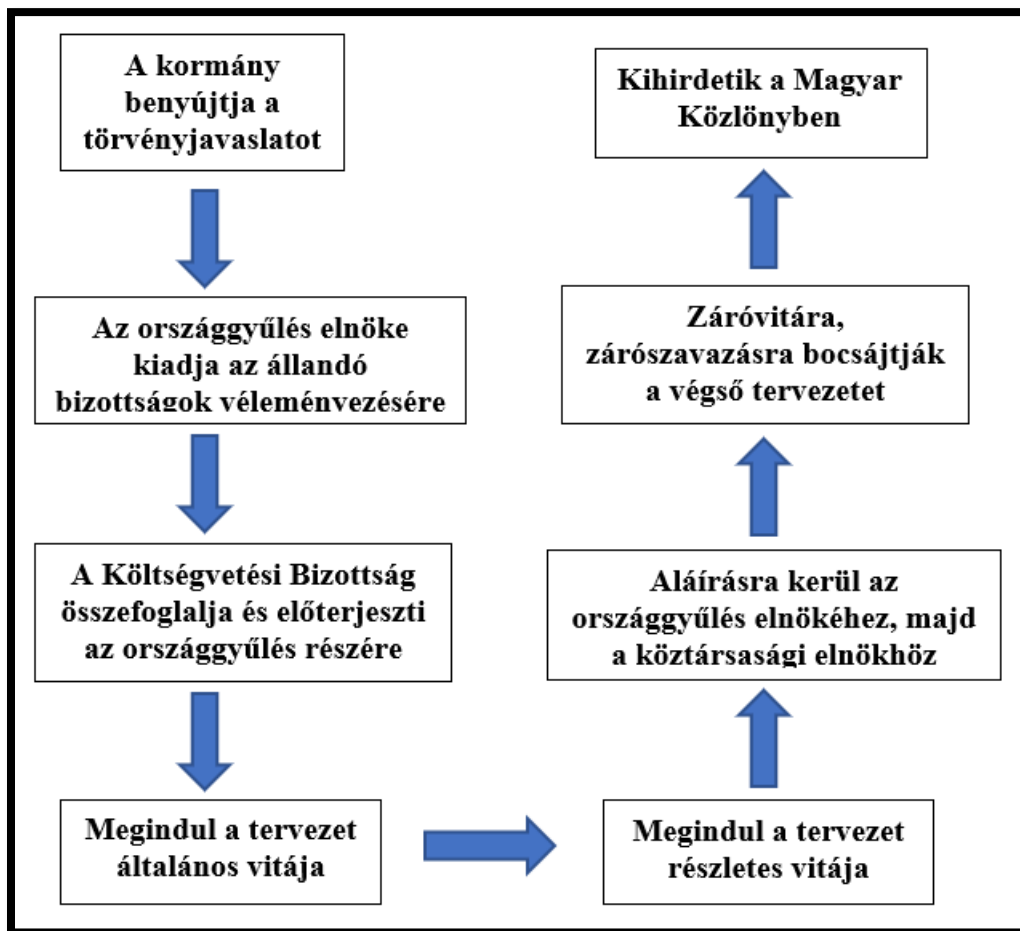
A kormány benyújtja a törvényjavaslatot

Az országgyűlés elnöke kiadja az állandó bizottságok véleményezésére

A Költségvetési Bizottság összefoglalja és előterjeszti az országgyűlés részére

Megindul a tervezet általános vitája

Megindul a tervezet részletes vitája

Aláírásra kerül az országgyűlés elnökéhez, majd a köztársasági elnökhöz

Záróvitára, zárószavazásra bocsájtják a végső tervezetet

Kihirdetik a Magyar Közlönyben